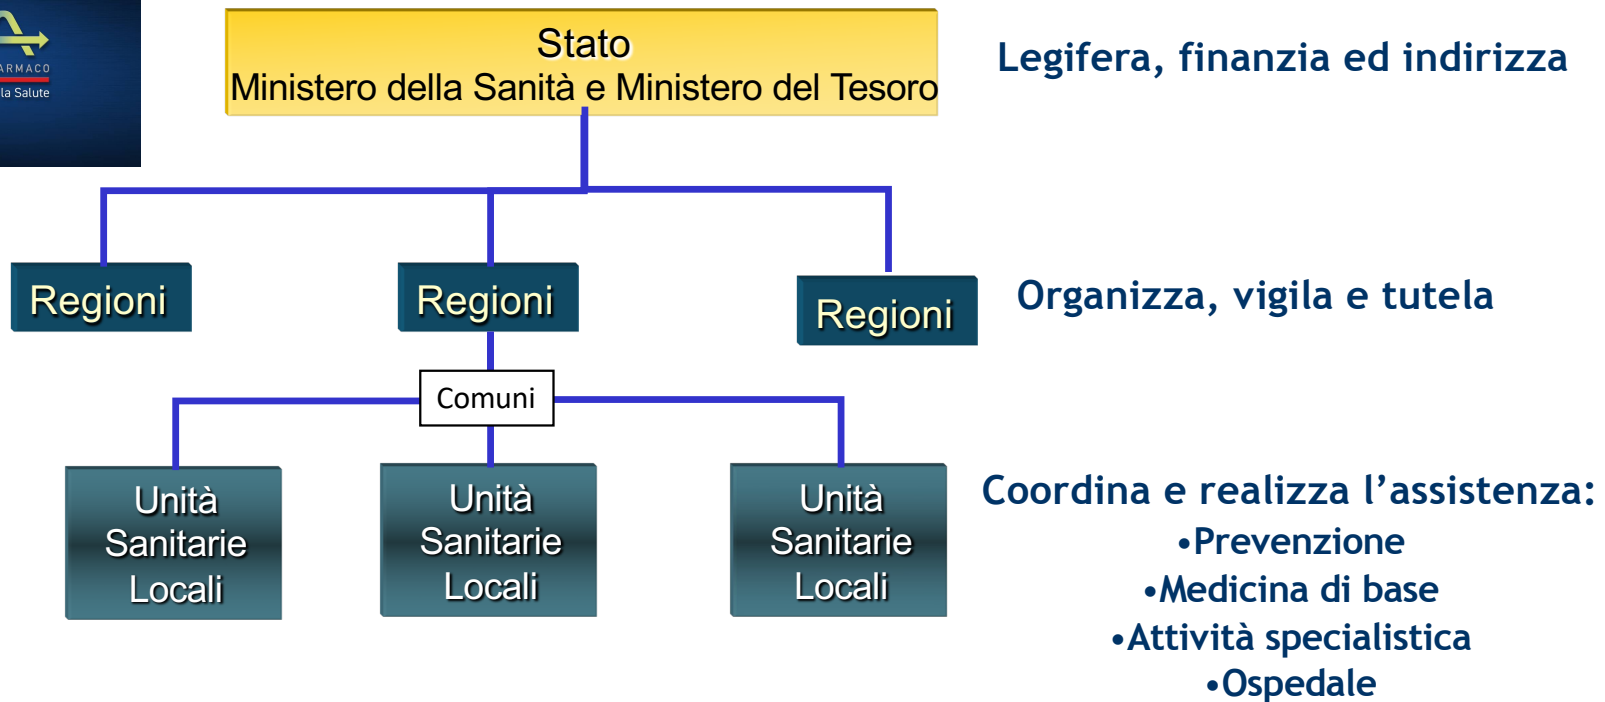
ARMACO
la Salute

Stato
Ministero della Sanità e Ministero del Tesoro

Legifera, finanzia ed indirizza

Regioni

Regioni

Regioni

Organizza, vigila e tutela

Comuni

Unità Sanitarie Locali

Unità Sanitarie Locali

Unità Sanitarie Locali

Coordina e realizza l'assistenza:
•Prevenzione
•Medicina di base
•Attività specialistica
•Ospedale